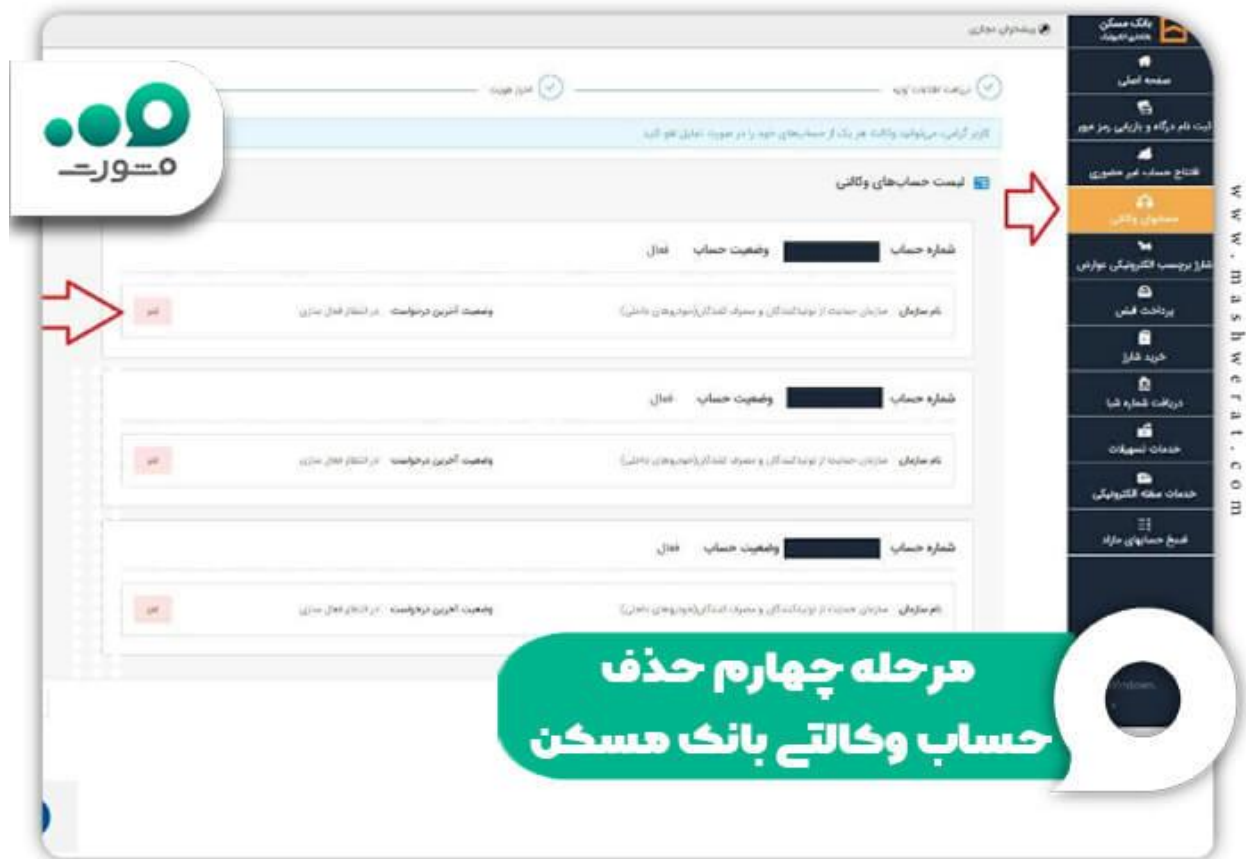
مشورت

www.mashwerat.com

بانک مسکن

پیشخوان مجازی

صفحه اصلی

ثبت نام درگاه و بازیابی رمز عبور

افتتاح حساب غیر حضوری

حساب‌های وکالتی

شارژ برچسب الکترونیکی عوارض

پرداخت قبض

خرید شارژ

دریافت شماره شبا

خدمات تسهیلات

خدمات صفحه الکترونیکی

تجمیع حسابهای مازاد

دریافت اطلاعات اولیه

احراز هویت

کاربر گرامی، می‌توانید وکالت هر یک از حساب‌های خود را در صورت تمایل لغو کنید

لیست حساب‌های وکالتی

شماره حساب وضعیت حساب فعال

نام سازمان: سازمان حمایت از تولیدکنندگان و مصرف کنندگان(خودروهای داخلی) وضعیت آخرین درخواست: در انتظار فعال سازی لغو

شماره حساب وضعیت حساب فعال

نام سازمان: سازمان حمایت از تولیدکنندگان و مصرف کنندگان(خودروهای داخلی) وضعیت آخرین درخواست: در انتظار فعال سازی لغو

شماره حساب وضعیت حساب فعال

نام سازمان: سازمان حمایت از تولیدکنندگان و مصرف کنندگان(خودروهای داخلی) وضعیت آخرین درخواست: در انتظار فعال سازی لغو

مرحله چهارم حذف حساب وکالتی بانک مسکن